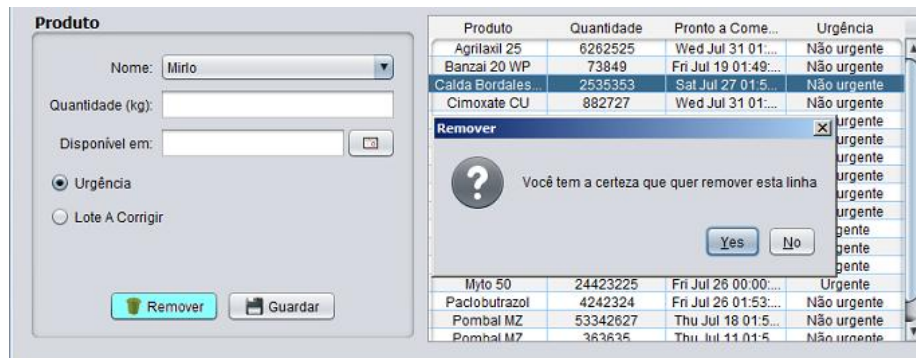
Produto

Nome: Mirlo

Quantidade (kg):

Disponível em:

Urgência

Lote A Corrigir

Remover

Guardar

| Produto | Quantidade | Pronto a Come... | Urgência |
|---|---|---|---|
| Agrilaxil 25 | 6262525 | Wed Jul 31 01:... | Não urgente |
| Banzai 20 WP | 73849 | Fri Jul 19 01:49:... | Não urgente |
| Calda Bordales... | 2535353 | Sat Jul 27 01:5... | Não urgente |
| Cimoxate CU | 882727 | Wed Jul 31 01:... | Não urgente |
| | | | urgente |
| | | | urgente |
| | | | urgente |
| | | | urgente |
| | | | urgente |
| | | | urgente |
| | | | gente |
| | | | gente |
| | | | gente |
| Myto 50 | 24423225 | Fri Jul 26 00:00:... | Urgente |
| Paclobutrazol | 4242324 | Fri Jul 26 01:53:... | Não urgente |
| Pombal MZ | 53342627 | Thu Jul 18 01:5... | Não urgente |
| Pombal MZ | 363635 | Thu Jul 11 01:5... | Não urgente |

Remover

Você tem a certeza que quer remover esta linha

Yes

No